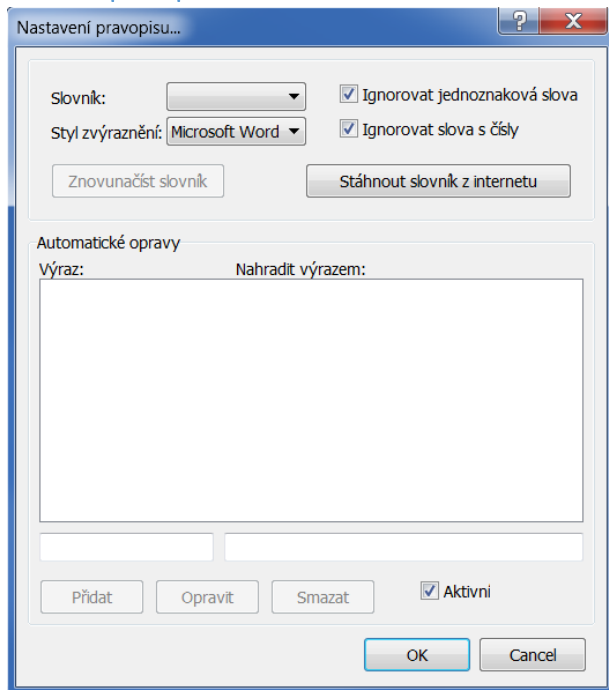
Nastavení pravopisu...

?

X

Slovník:

Styl zvýraznění: Microsoft Word

Ignorovat jednoznaková slova

Ignorovat slova s čísly

Znovunačíst slovník

Stáhnout slovník z internetu

Automatické opravy

Výraz:

Nahradit výrazem:

Přidat

Opravit

Smazat

Aktivni

OK

Cancel